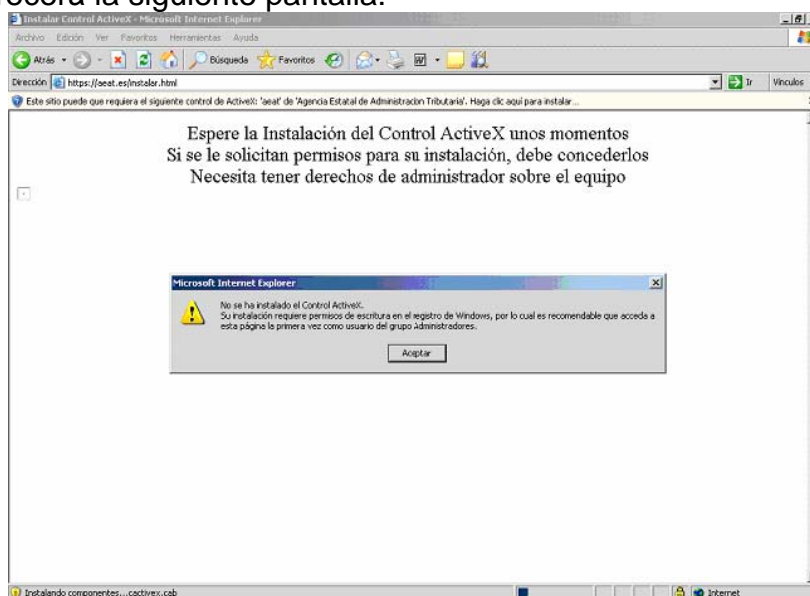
ocerá la siguiente pantalla:

Instalar Control ActiveX - Microsoft Internet Explorer

Archivo Edición Ver Favoritos Herramientas Ayuda

Atrás Búsqueda Favoritos

Dirección https://aeat.es/instalar.html Ir Vínculos

Este sitio puede que requiera el siguiente control de ActiveX: 'aeat' de 'Agencia Estatal de Administracion Tributaria'. Haga clic aquí para instalar...

Espere la Instalación del Control ActiveX unos momentos
Si se le solicitan permisos para su instalación, debe concederlos
Necesita tener derechos de administrador sobre el equipo

Microsoft Internet Explorer

No se ha instalado el Control ActiveX.
Su instalación requiere permisos de escritura en el registro de Windows, por lo cual es recomendable que acceda a esta página la primera vez como usuario del grupo Administradores.

Aceptar

Instalando componentes...cactivex.cab

Internet